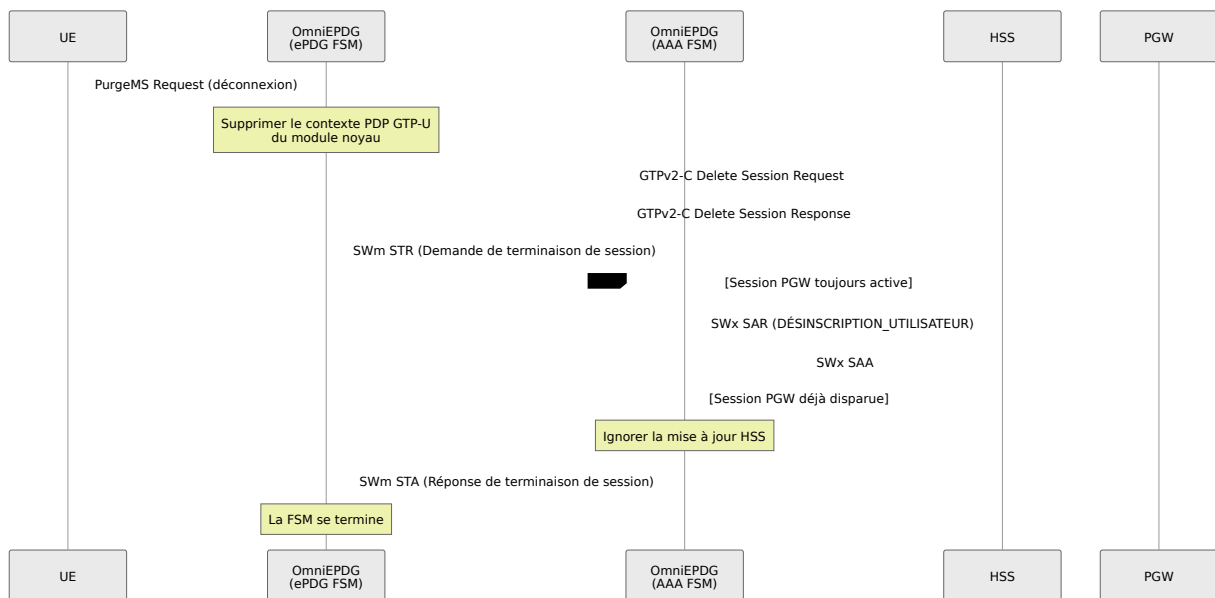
UE

OmniEPDG (ePDG FSM)

OmniEPDG (AAA FSM)

HSS

PGW

PurgeMS Request (déconnexion)

Supprimer le contexte PDP GTP-U du module noyau

GTPv2-C Delete Session Request

GTPv2-C Delete Session Response

SWm STR (Demande de terminaison de session)

[Session PGW toujours active]

SWx SAR (DÉSINSCRIPTION_UTILISATEUR)

SWx SAA

[Session PGW déjà disparue]

Ignorer la mise à jour HSS

SWm STA (Réponse de terminaison de session)

La FSM se termine

UE

OmniEPDG (ePDG FSM)

OmniEPDG (AAA FSM)

HSS

PGW